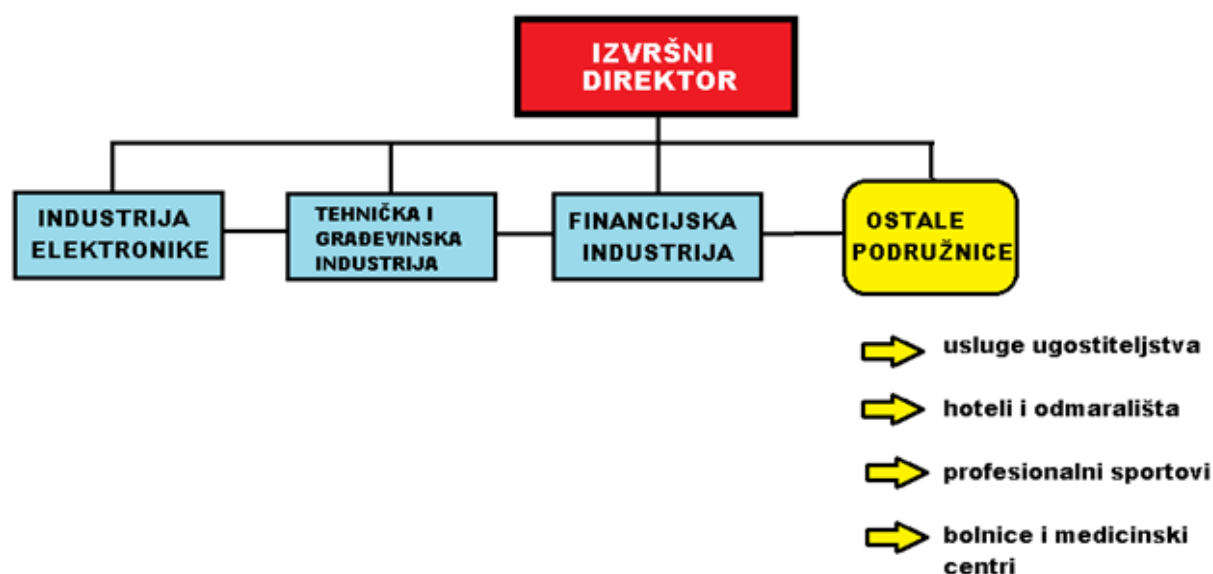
IZVRŠNI DIREKTOR

INDUSTRIJA ELEKTRONIKE

TEHNIČKA I GRAĐEVINSKA INDUSTRIJA

FINANCIJSKA INDUSTRIJA

OSTALE PODRUŽNICE

usluge ugostiteljstva

hoteli i odmarališta

profesionalni sportovi

bolnice i medicinski centri